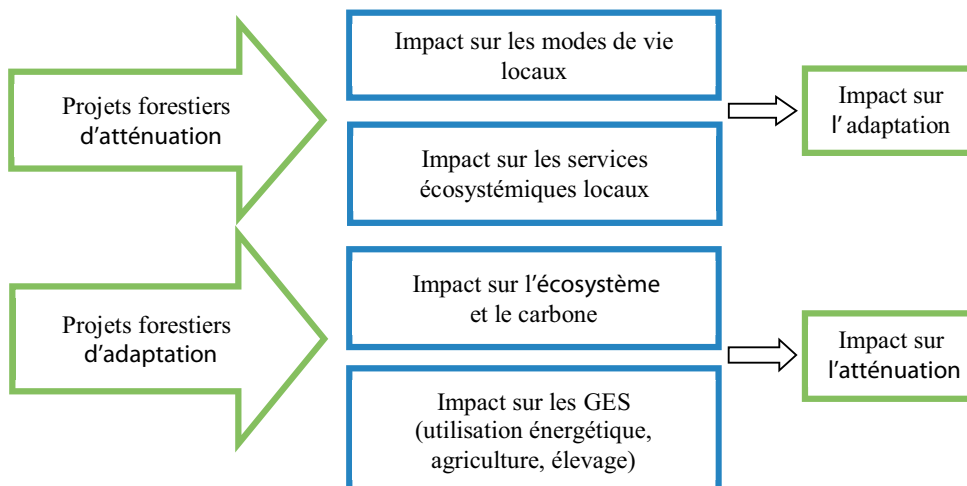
Projets forestiers d’atténuation

Impact sur les modes de vie locaux

Impact sur les services écosystémiques locaux

Impact sur l’adaptation

Projets forestiers d’adaptation

Impact sur l’écosystème et le carbone

Impact sur les GES (utilisation énergétique, agriculture, élevage)

Impact sur l’atténuation